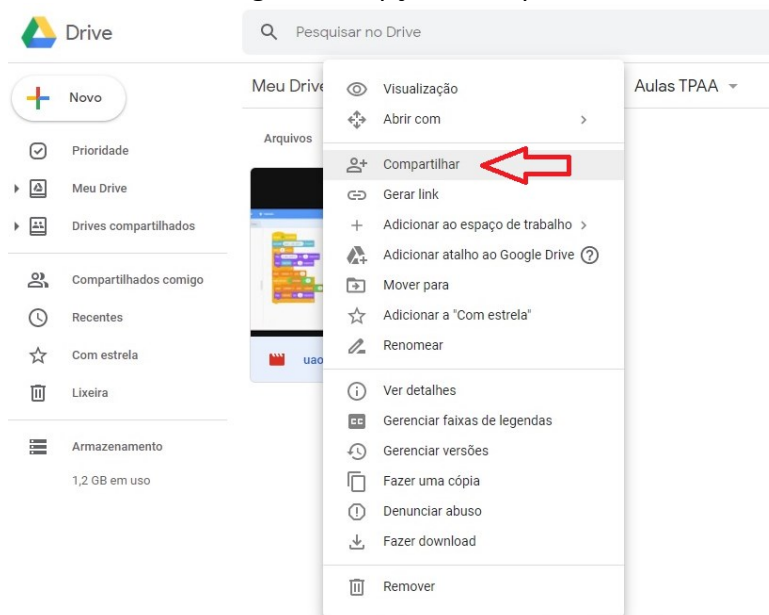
Drive

Pesquisar no Drive

Novo

Prioridade

Meu Drive

Drives compartilhados

Compartilhados comigo

Recentes

Com estrela

Lixeira

Armazenamento

1,2 GB em uso

Meu Drive

Aulas TPAA

Arquivos

uao

Visualização

Abrir com

Compartilhar

Gerar link

Adicionar ao espaço de trabalho

Adicionar atalho ao Google Drive

Mover para

Adicionar a "Com estrela"

Renomear

Ver detalhes

Gerenciar faixas de legendas

Gerenciar versões

Fazer uma cópia

Denunciar abuso

Fazer download

Remover